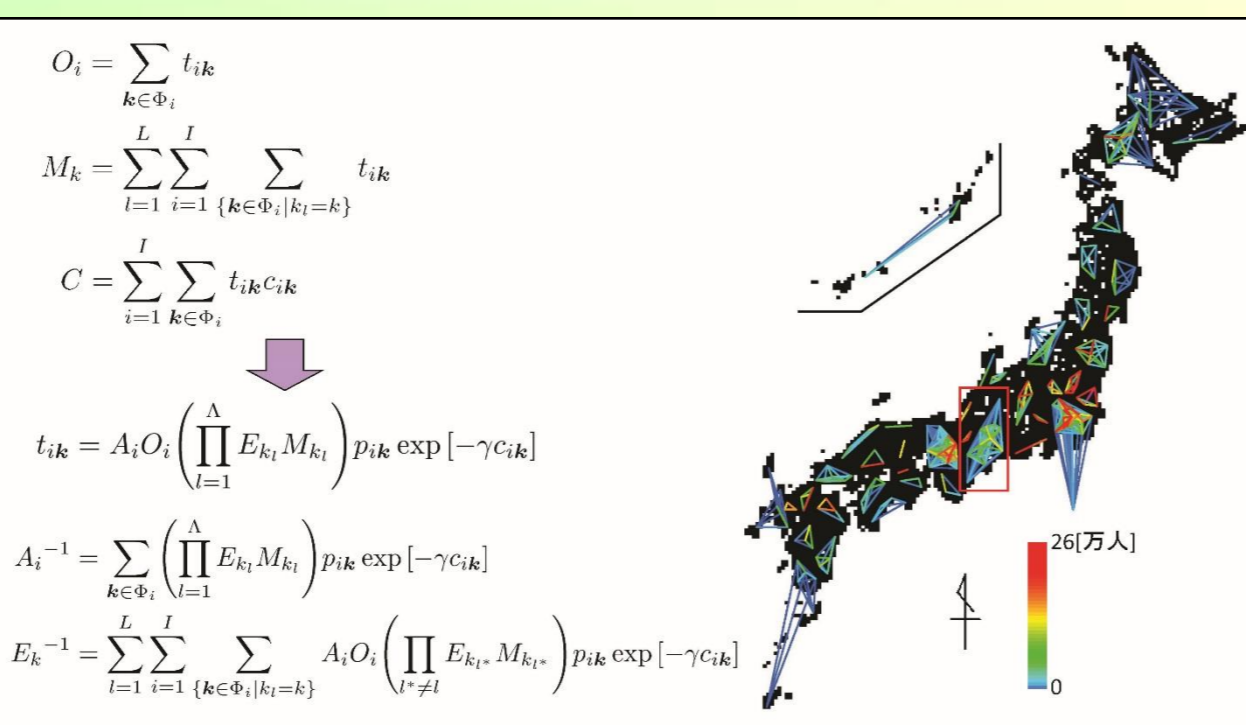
$O_i = \sum_{\boldsymbol{k} \in \Phi_i} t_{i\boldsymbol{k}}$

$M_k = \sum_{l=1}^{L} \sum_{i=1}^{I} \sum_{\{\boldsymbol{k} \in \Phi_i | k_l = k\}} t_{i\boldsymbol{k}}$

$C = \sum_{i=1}^{I} \sum_{\boldsymbol{k} \in \Phi_i} t_{i\boldsymbol{k}} c_{i\boldsymbol{k}}$

$t_{i\boldsymbol{k}} = A_i O_i \left( \prod_{l=1}^{\Lambda} E_{k_l} M_{k_l} \right) p_{i\boldsymbol{k}} \exp\left[-\gamma c_{i\boldsymbol{k}}\right]$

$A_i^{-1} = \sum_{\boldsymbol{k} \in \Phi_i} \left( \prod_{l=1}^{\Lambda} E_{k_l} M_{k_l} \right) p_{i\boldsymbol{k}} \exp\left[-\gamma c_{i\boldsymbol{k}}\right]$

$E_k^{-1} = \sum_{l=1}^{L} \sum_{i=1}^{I} \sum_{\{\boldsymbol{k} \in \Phi_i | k_l = k\}} A_i O_i \left( \prod_{l^* \neq l} E_{k_{l^*}} M_{k_{l^*}} \right) p_{i\boldsymbol{k}} \exp\left[-\gamma c_{i\boldsymbol{k}}\right]$

26[万人]

0